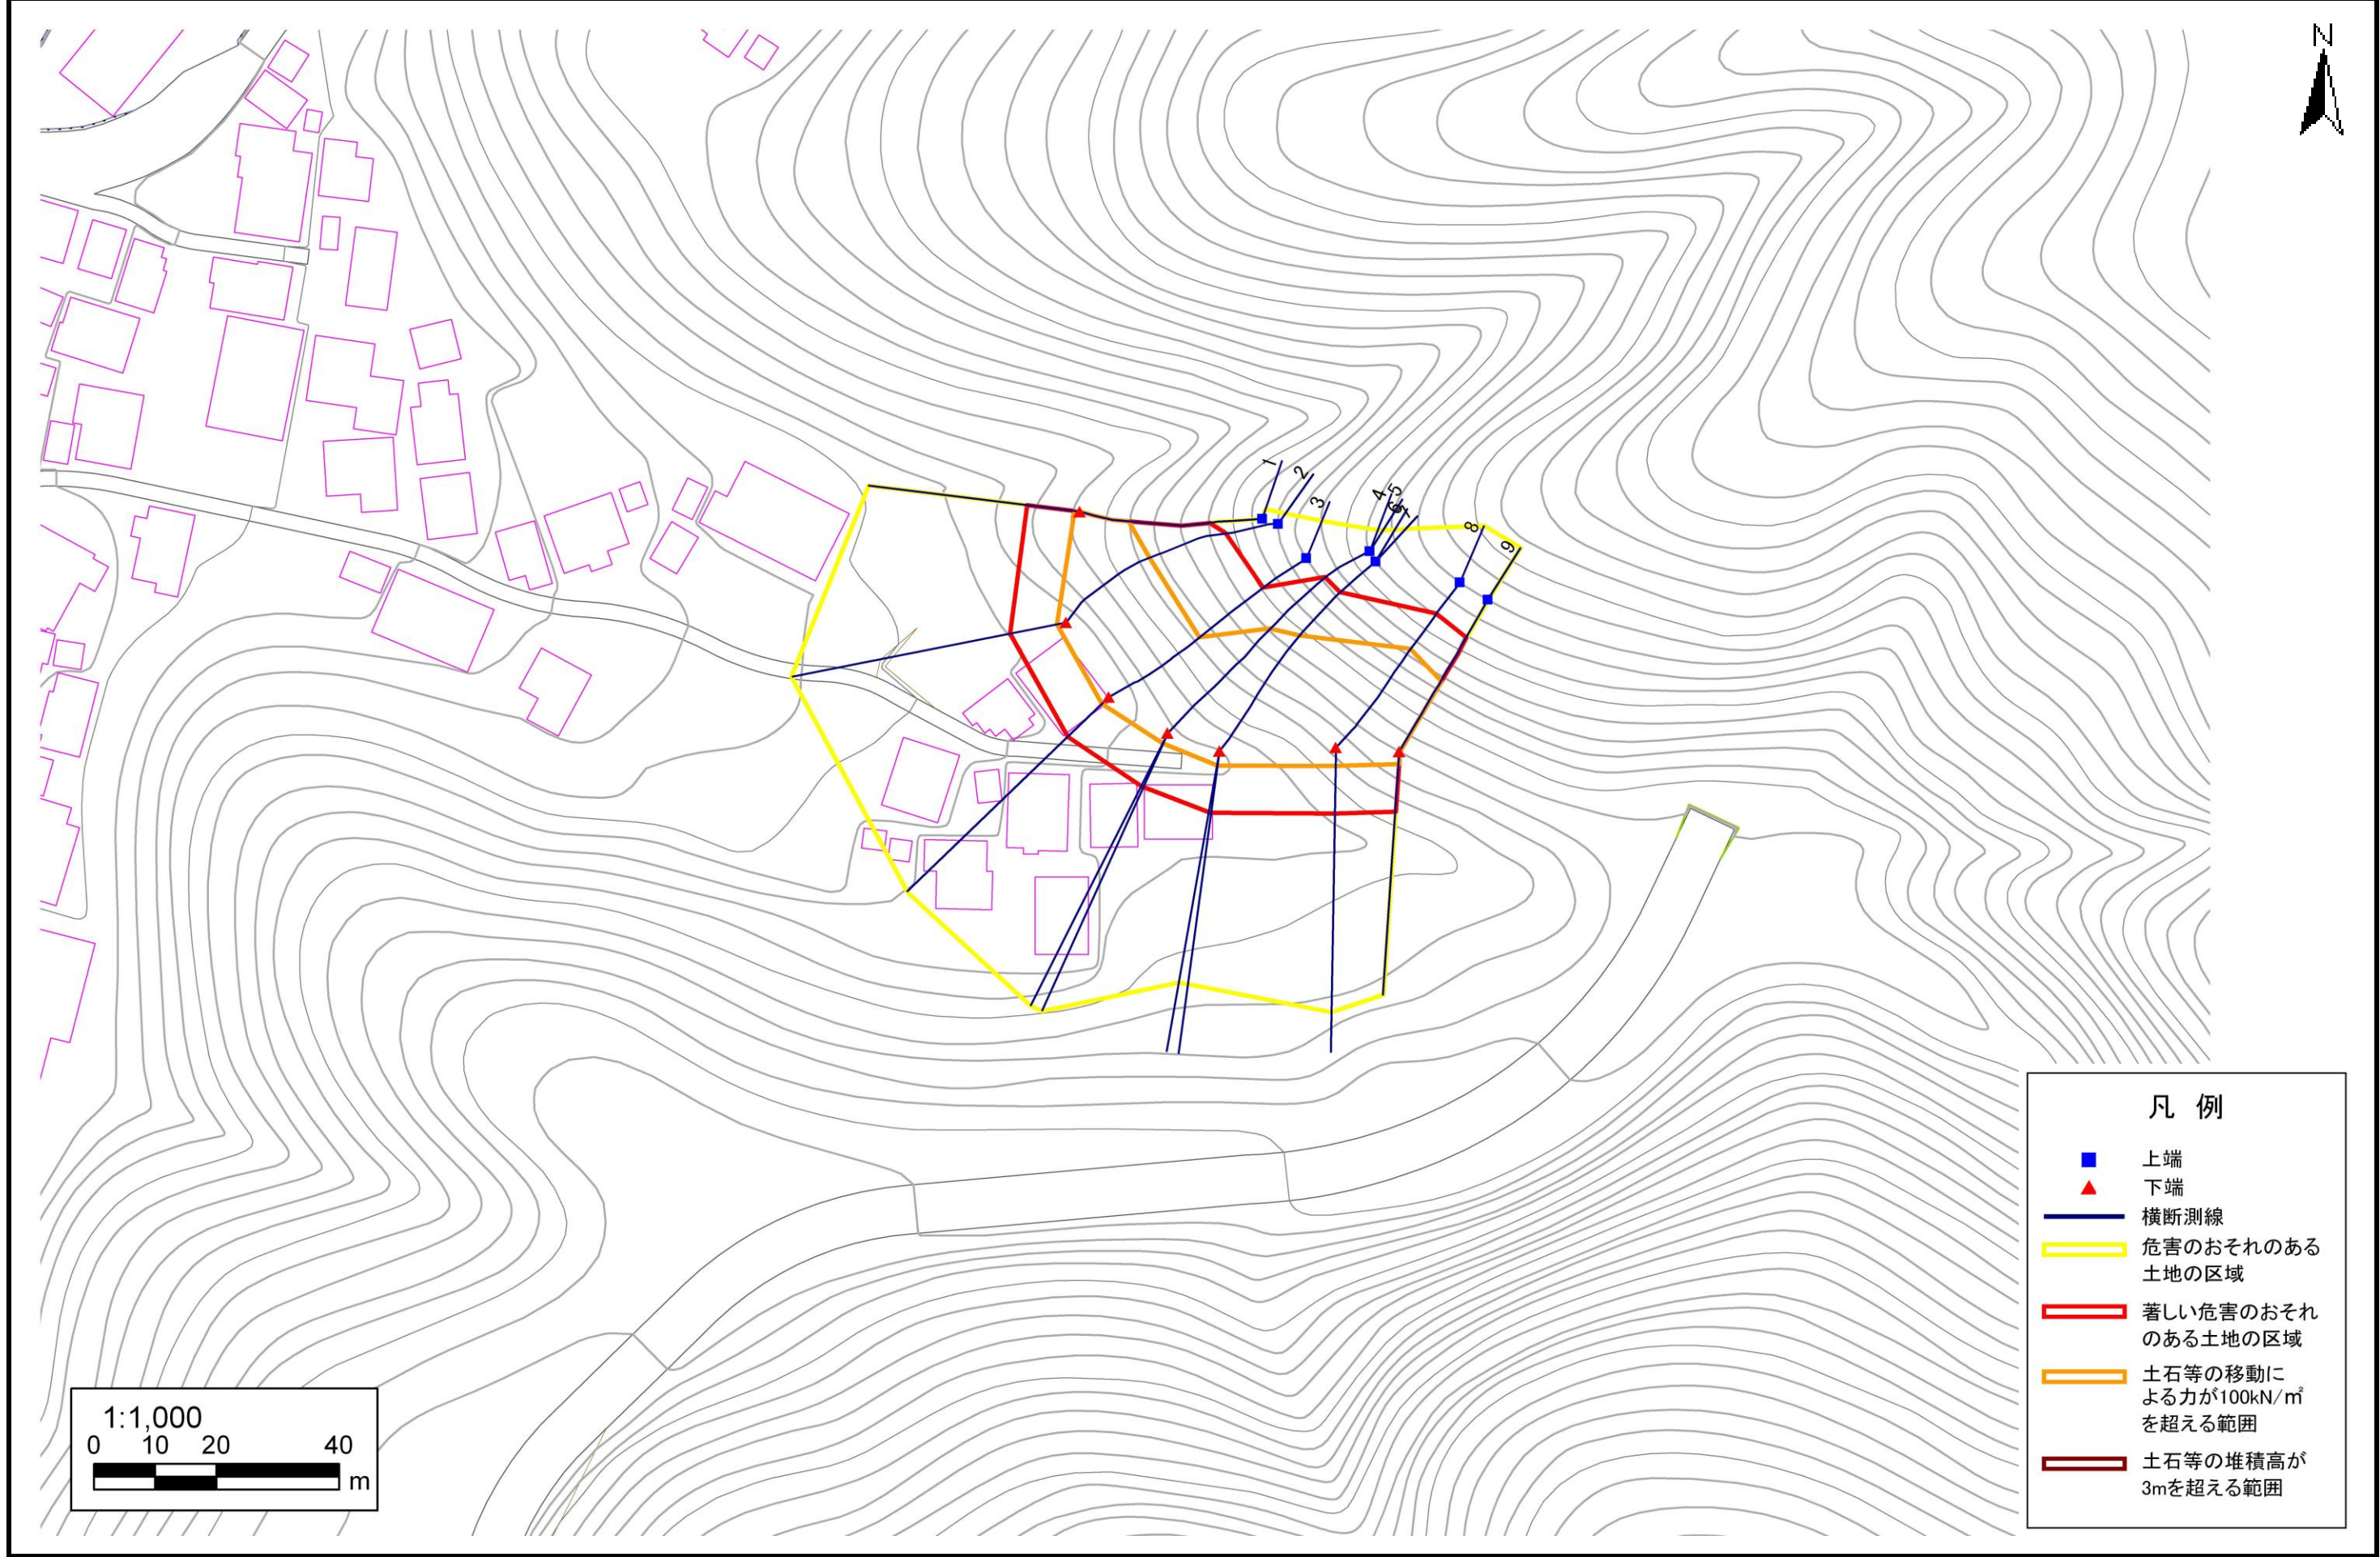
N

1
2
3
4
5
6
7
8
9

凡 例

上端
下端
横断測線
危害のおそれのある土地の区域
著しい危害のおそれのある土地の区域
土石等の移動による力が100kN/㎡を超える範囲
土石等の堆積高が3mを超える範囲

1:1,000
0 10 20 40
m